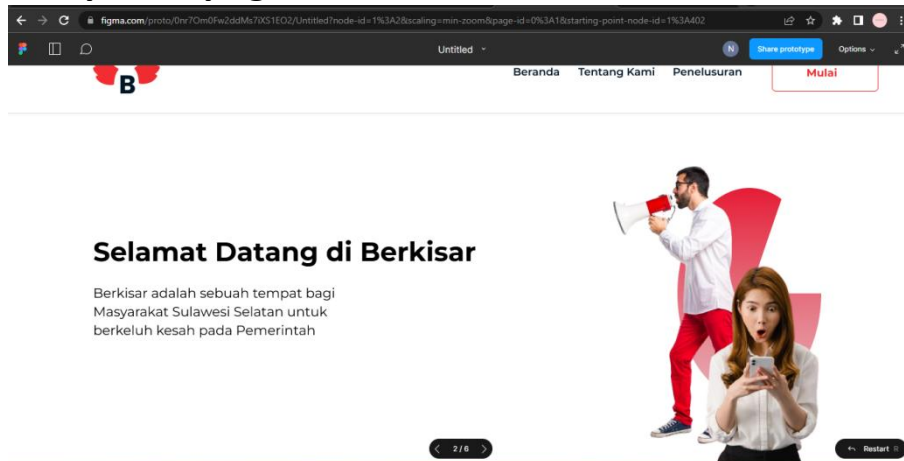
figma.com/proto/0nr7Om0Fw2ddMs7iXS1EO2/Untitled?node-id=1%3A2&scaling=min-zoom&page-id=0%3A1&starting-point-node-id=1%3A402

Untitled

N

Share prototype

Options

B

Beranda Tentang Kami Penelusuran

Mulai

Selamat Datang di Berkisar

Berkisar adalah sebuah tempat bagi Masyarakat Sulawesi Selatan untuk berkeluh kesah pada Pemerintah

2 / 6

Restart